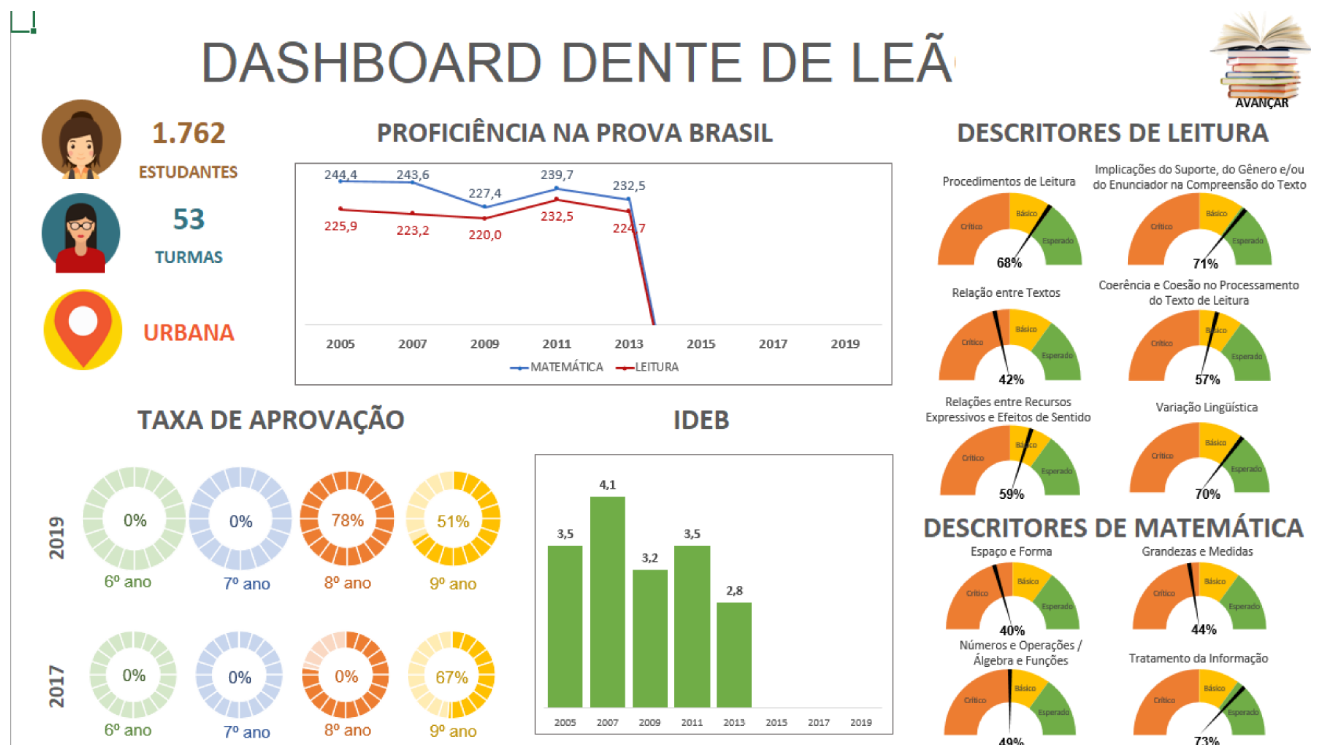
DASHBOARD DENTE DE LEÃ

AVANÇAR

1.762
ESTUDANTES

53
TURMAS

URBANA

PROFICIÊNCIA NA PROVA BRASIL

244,4 243,6 227,4 239,7 232,5
225,9 223,2 220,0 232,5 224,7

2005 2007 2009 2011 2013 2015 2017 2019

MATEMÁTICA LEITURA

DESCRITORES DE LEITURA

Procedimentos de Leitura
Crítico Básico Esperado
68%

Implicações do Suporte, do Gênero e/ou do Enunciador na Compreensão do Texto
Crítico Básico Esperado
71%

Relação entre Textos
Crítico Básico Esperado
42%

Coerência e Coesão no Processamento do Texto de Leitura
Crítico Básico Esperado
57%

Relações entre Recursos Expressivos e Efeitos de Sentido
Crítico Básico Esperado
59%

Variação Linguística
Crítico Básico Esperado
70%

TAXA DE APROVAÇÃO

2019
0% 6º ano
0% 7º ano
78% 8º ano
51% 9º ano

2017
0% 6º ano
0% 7º ano
0% 8º ano
67% 9º ano

IDEB

3,5 4,1 3,2 3,5 2,8

2005 2007 2009 2011 2013 2015 2017 2019

DESCRITORES DE MATEMÁTICA

Espaço e Forma
Crítico Básico Esperado
40%

Grandezas e Medidas
Crítico Básico Esperado
44%

Números e Operações / Álgebra e Funções
Crítico Básico Esperado
49%

Tratamento da Informação
Crítico Básico Esperado
73%